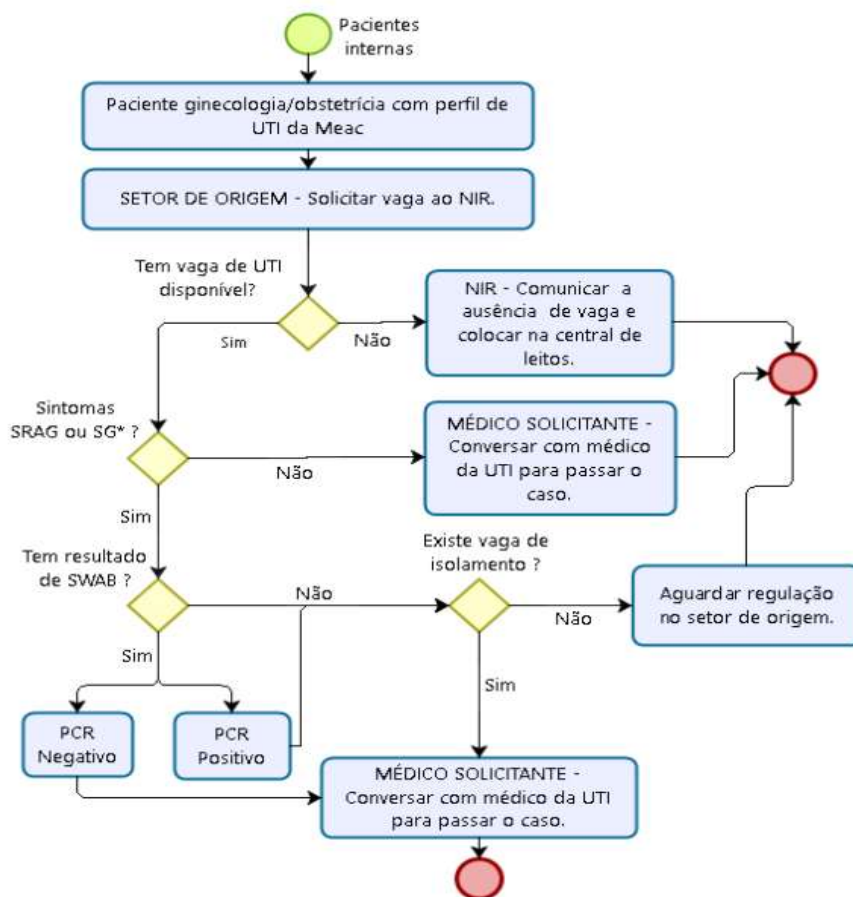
Pacientes internas

Paciente ginecologia/obstetrícia com perfil de UTI da Meac

SETOR DE ORIGEM - Solicitar vaga ao NIR.

Tem vaga de UTI disponível?

Sim

Não

NIR - Comunicar a ausência de vaga e colocar na central de leitos.

Sintomas SRAG ou SG* ?

Não

MÉDICO SOLICITANTE - Conversar com médico da UTI para passar o caso.

Sim

Tem resultado de SWAB ?

Não

Existe vaga de isolamento ?

Não

Aguardar regulação no setor de origem.

Sim

Sim

PCR Negativo

PCR Positivo

MÉDICO SOLICITANTE - Conversar com médico da UTI para passar o caso.